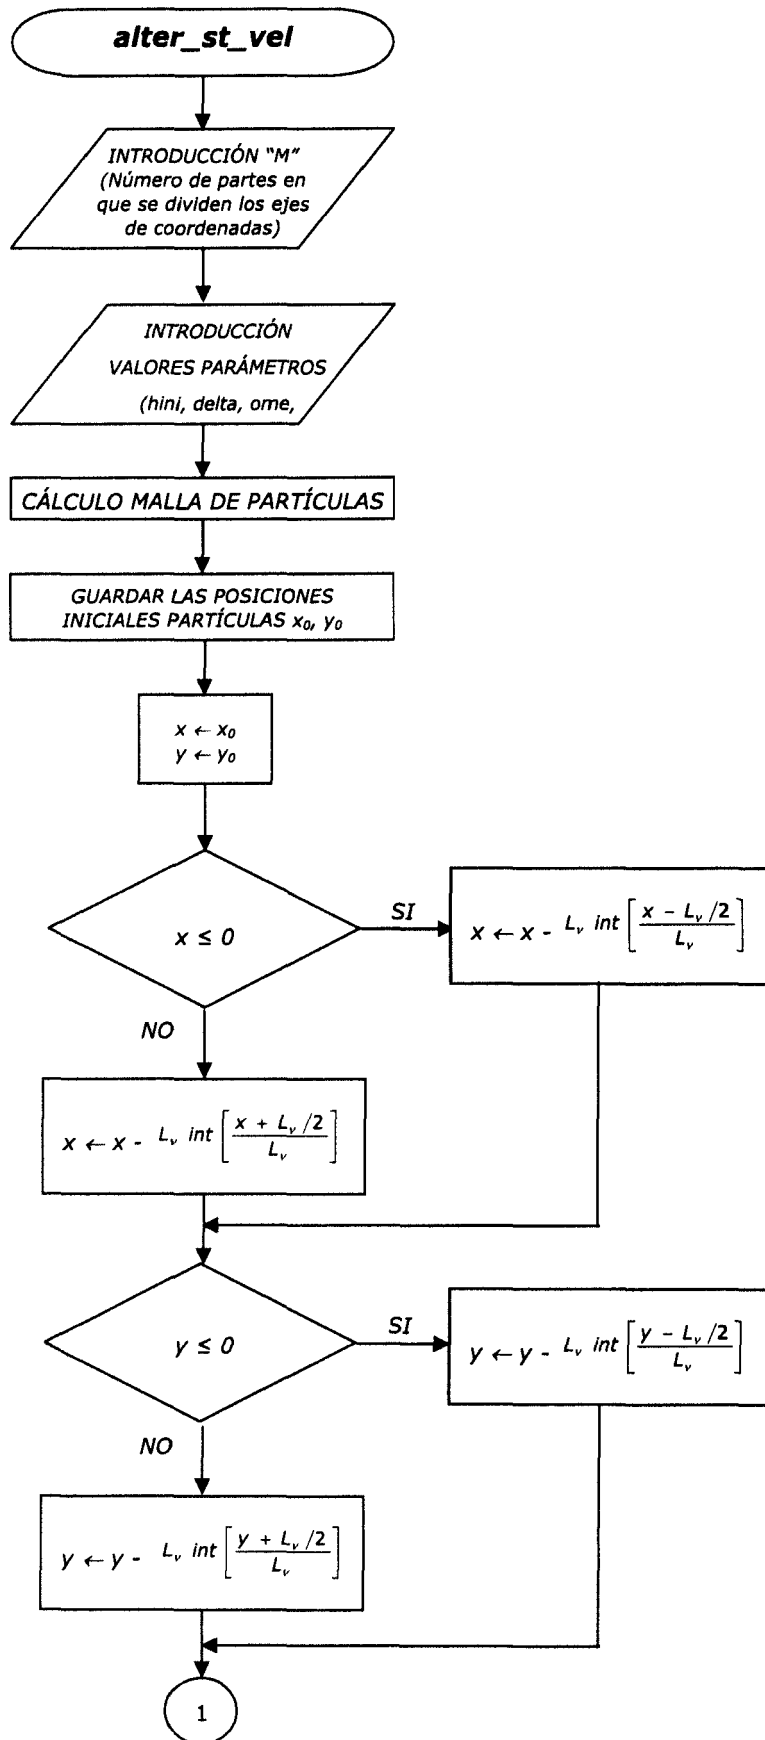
alter_st_vel

INTRODUCCIÓN "M" (Número de partes en que se dividen los ejes de coordenadas)

INTRODUCCIÓN VALORES PARÁMETROS (hini, delta, ome,

CÁLCULO MALLA DE PARTÍCULAS

GUARDAR LAS POSICIONES INICIALES PARTÍCULAS $x_0$, $y_0$

$x \leftarrow x_0$
$y \leftarrow y_0$

$x \leq 0$

SI

$x \leftarrow x - L_v \; int \left[ \frac{x - L_v/2}{L_v} \right]$

NO

$x \leftarrow x - L_v \; int \left[ \frac{x + L_v/2}{L_v} \right]$

$y \leq 0$

SI

$y \leftarrow y - L_v \; int \left[ \frac{y - L_v/2}{L_v} \right]$

NO

$y \leftarrow y - L_v \; int \left[ \frac{y + L_v/2}{L_v} \right]$

1